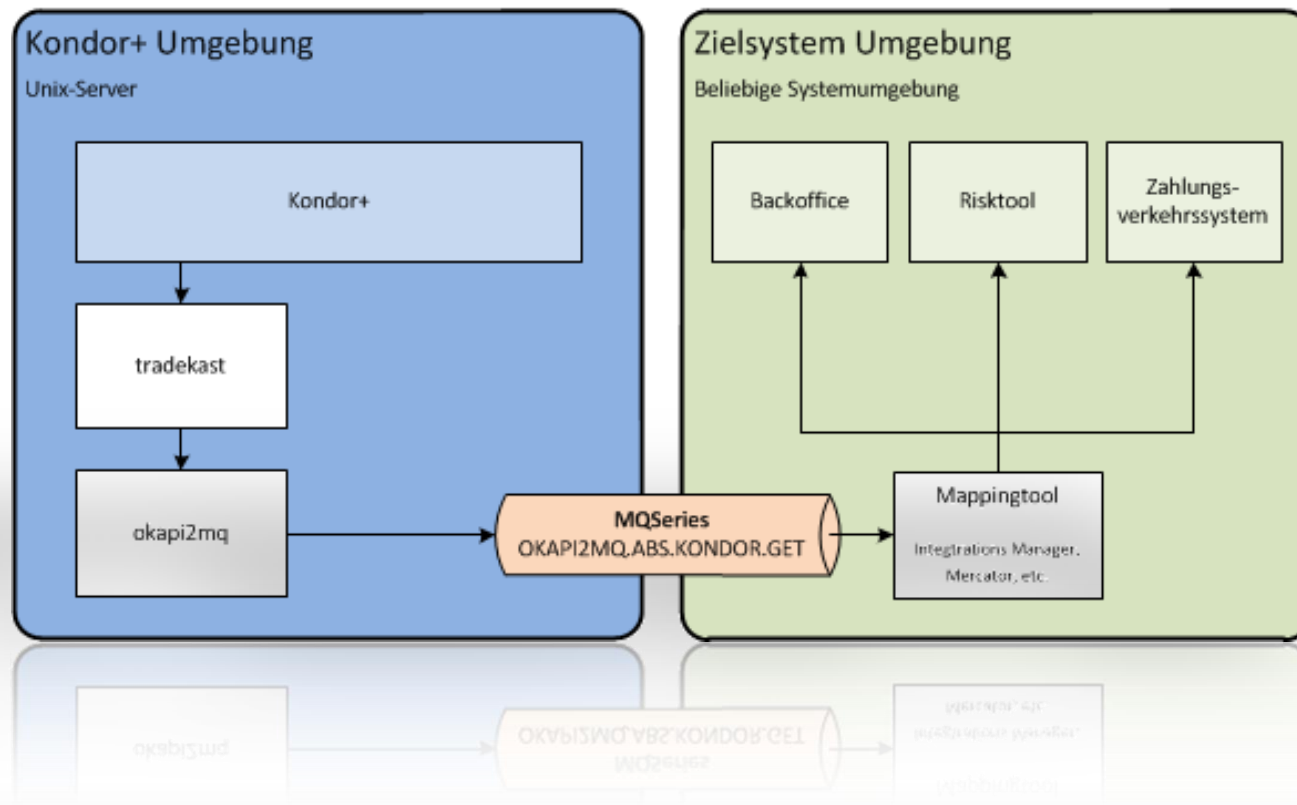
Kondor+ Umgebung

Unix-Server

Kondor+

tradekast

okapi2mq

Zielsystem Umgebung

Beliebige Systemumgebung

Backoffice

Risktool

Zahlungsverkehrssystem

Mappingtool

Integrations Manager, Mercator, etc.

**MQSeries**
OKAPI2MQ.ABS.KONDOR.GET